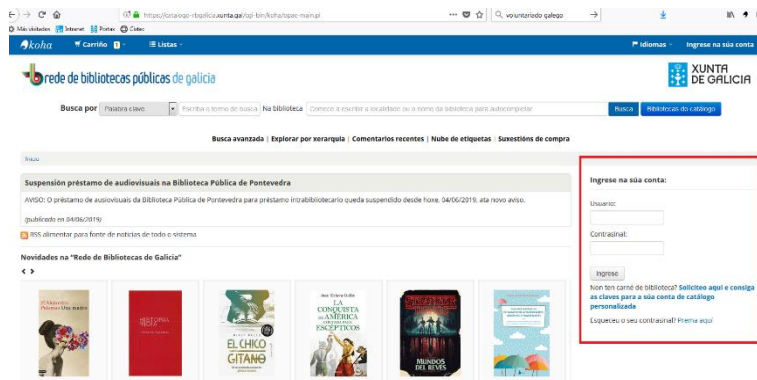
https://catalogo-rbgalicia.xunta.gal/cgi-bin/koha/opac-main.pl

voluntariado galego

Máis visitados Internet Portas Códec

koha Carriño 0 Listas

Idiomas Ingrese na súa conta

rede de bibliotecas públicas de galicia

XUNTA DE GALICIA

Busca por Palabra clave Escriba o termo de busca Na biblioteca Comece a escribir a localidade ou o nome da biblioteca para autocompletar Busca Bibliotecas do catálogo

Busca avanzada | Explorar por xerarquía | Comentarios recentes | Nube de etiquetas | Suxestións de compra

Inicio

Suspensión préstamo de audiovisuais na Biblioteca Pública de Pontevedra

AVISO: O préstamo de audiovisuais da Biblioteca Pública de Pontevedra para préstamo intrabibliotecario queda suspendido desde hoxe, 04/06/2019, ata novo aviso.

(publicado en 04/06/2019)

RSS alimentar para fonte de noticias de todo o sistema

Novidades na "Rede de Bibliotecas de Galicia"

Una madre

HISTORIA

LA CONQUISTA DE AMÉRICA CONTADA PARA ESCÉPTICOS

EL CHICO GITANO

MUNDOS DEL REVÉS

Ingrese na súa conta:

Usuario:

Contrasinal:

Ingrese

Non ten carné de biblioteca? Solicíteo aquí e consiga as claves para a súa conta de catálogo personalizada

Esqueceu o seu contrasinal? Preme aquí